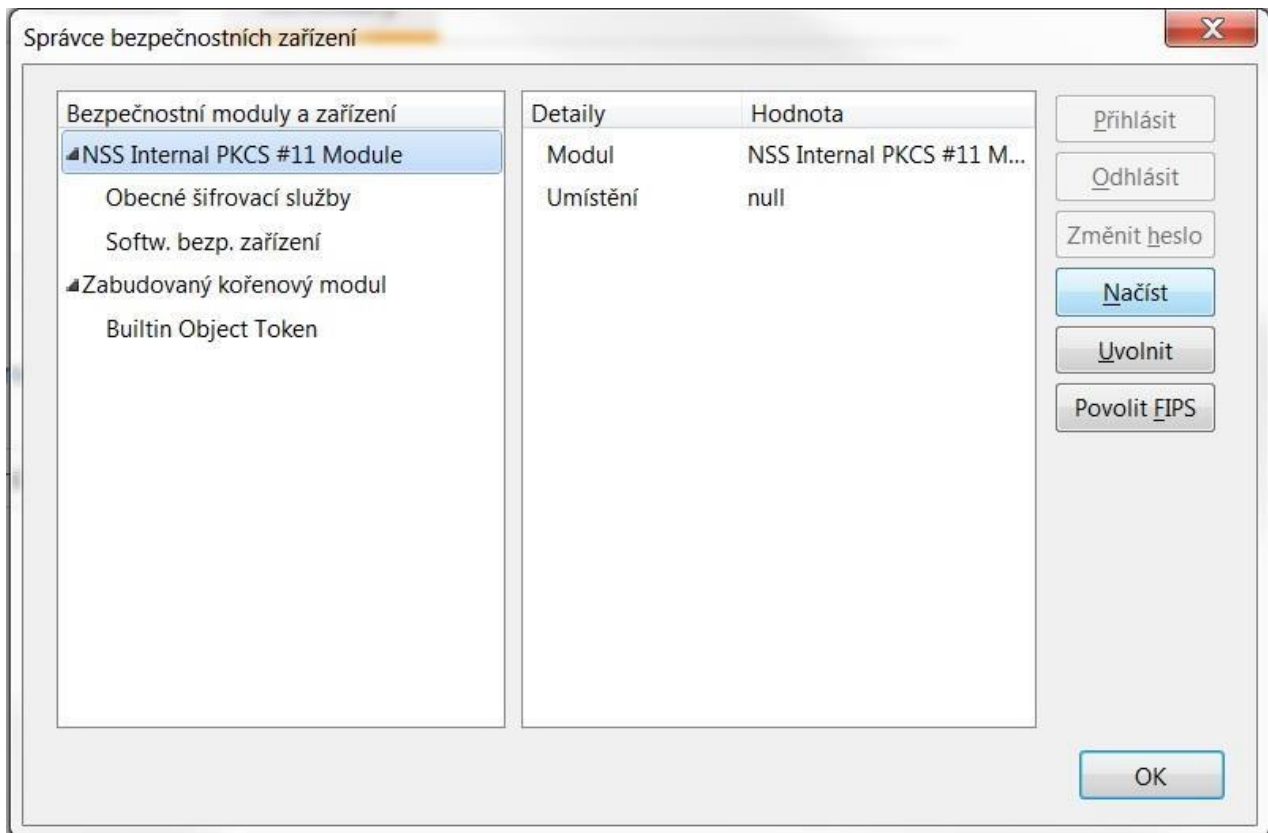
Správce bezpečnostních zařízení

X

Bezpečnostní moduly a zařízení
NSS Internal PKCS #11 Module
Obecné šifrovací služby
Softw. bezp. zařízení
Zabudovaný kořenový modul
Builtin Object Token

| Detaily | Hodnota |
|---|---|
| Modul | NSS Internal PKCS #11 M... |
| Umístění | null |

Přihlásit
Odhlásit
Změnit heslo
Načíst
Uvolnit
Povolit FIPS

OK